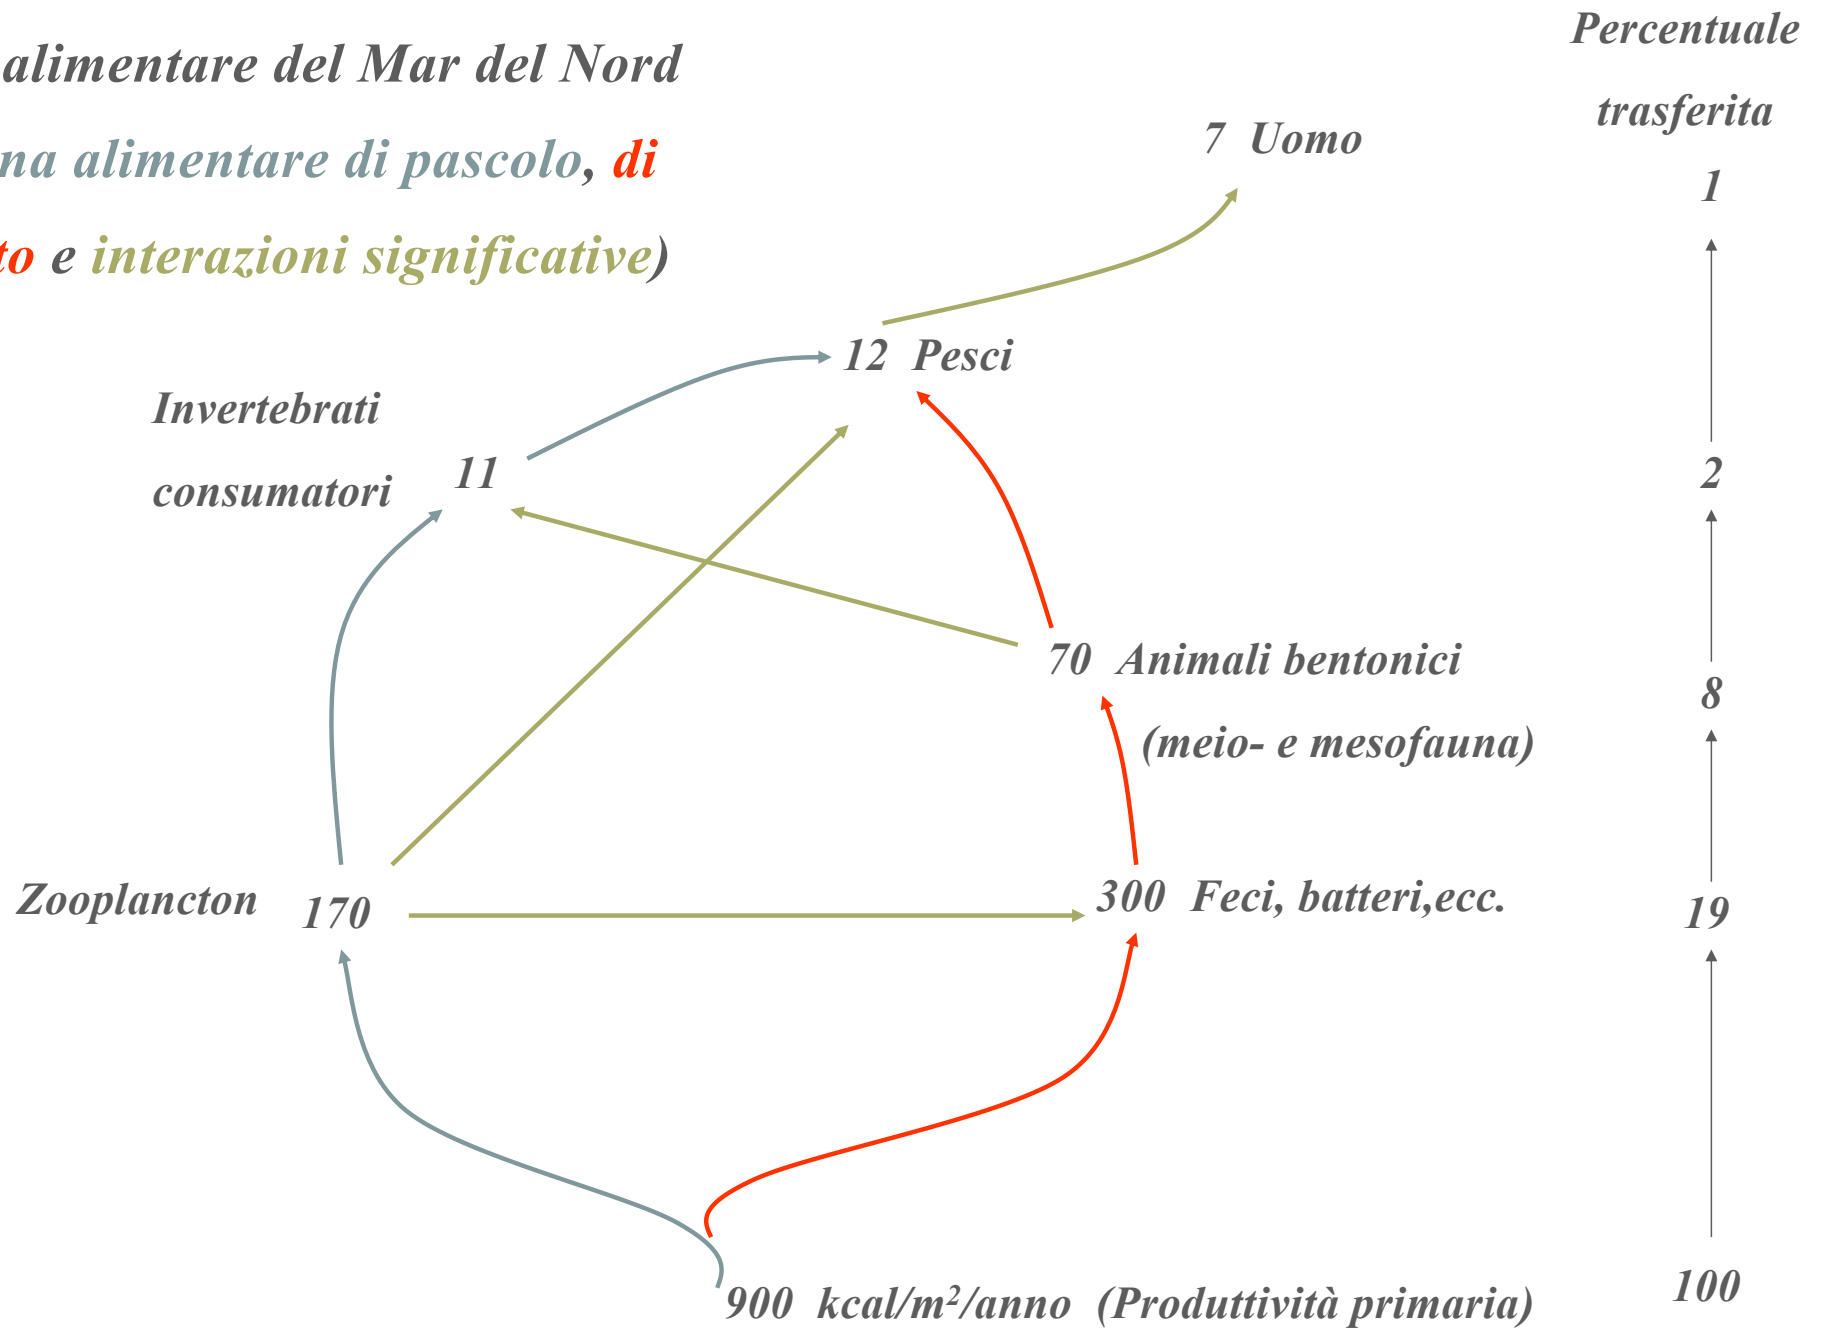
alimentare del Mar del Nord

na alimentare di pascolo, di

to e interazioni significative)

Percentuale trasferita

7 Uomo

1

12 Pesci

Invertebrati consumatori

11

2

70 Animali bentonici (meio- e mesofauna)

8

Zooplancton 170

300 Feci, batteri,ecc.

19

900 kcal/m²/anno (Produttività primaria)

100